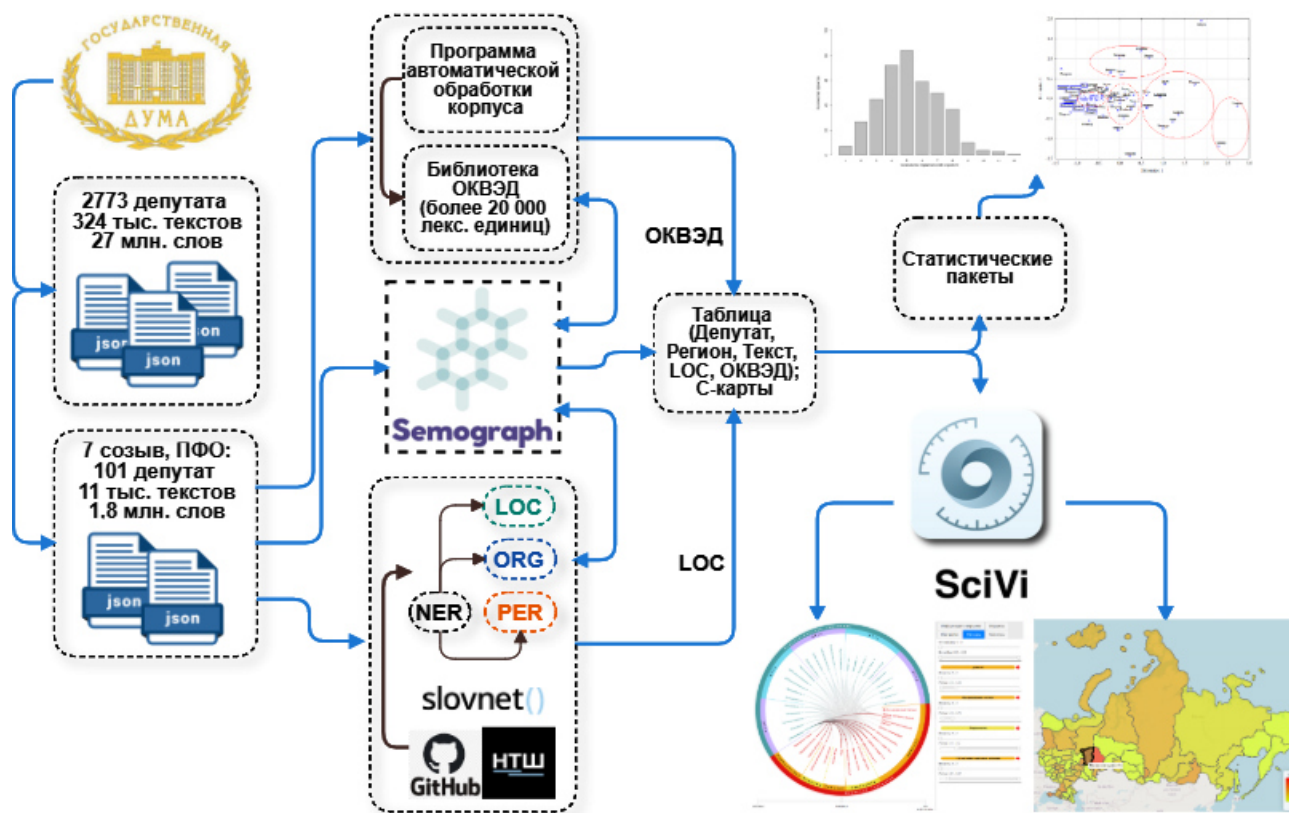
ГОСУДАРСТВЕННАЯ
ДУМА

2773 депутата
324 тыс. текстов
27 млн. слов

json
json
json

7 созыв, ПФО:
101 депутат
11 тыс. текстов
1.8 млн. слов

json
json

Программа автоматической обработки корпуса

Библиотека ОКВЭД (более 20 000 лекс. единиц)

Semograph

LOC
ORG
NER
PER

slovnet()

GitHub
НТШ

ОКВЭД

Таблица (Депутат, Регион, Текст, LOC, ОКВЭД); С-карты

LOC

Статистические пакеты

SciVi